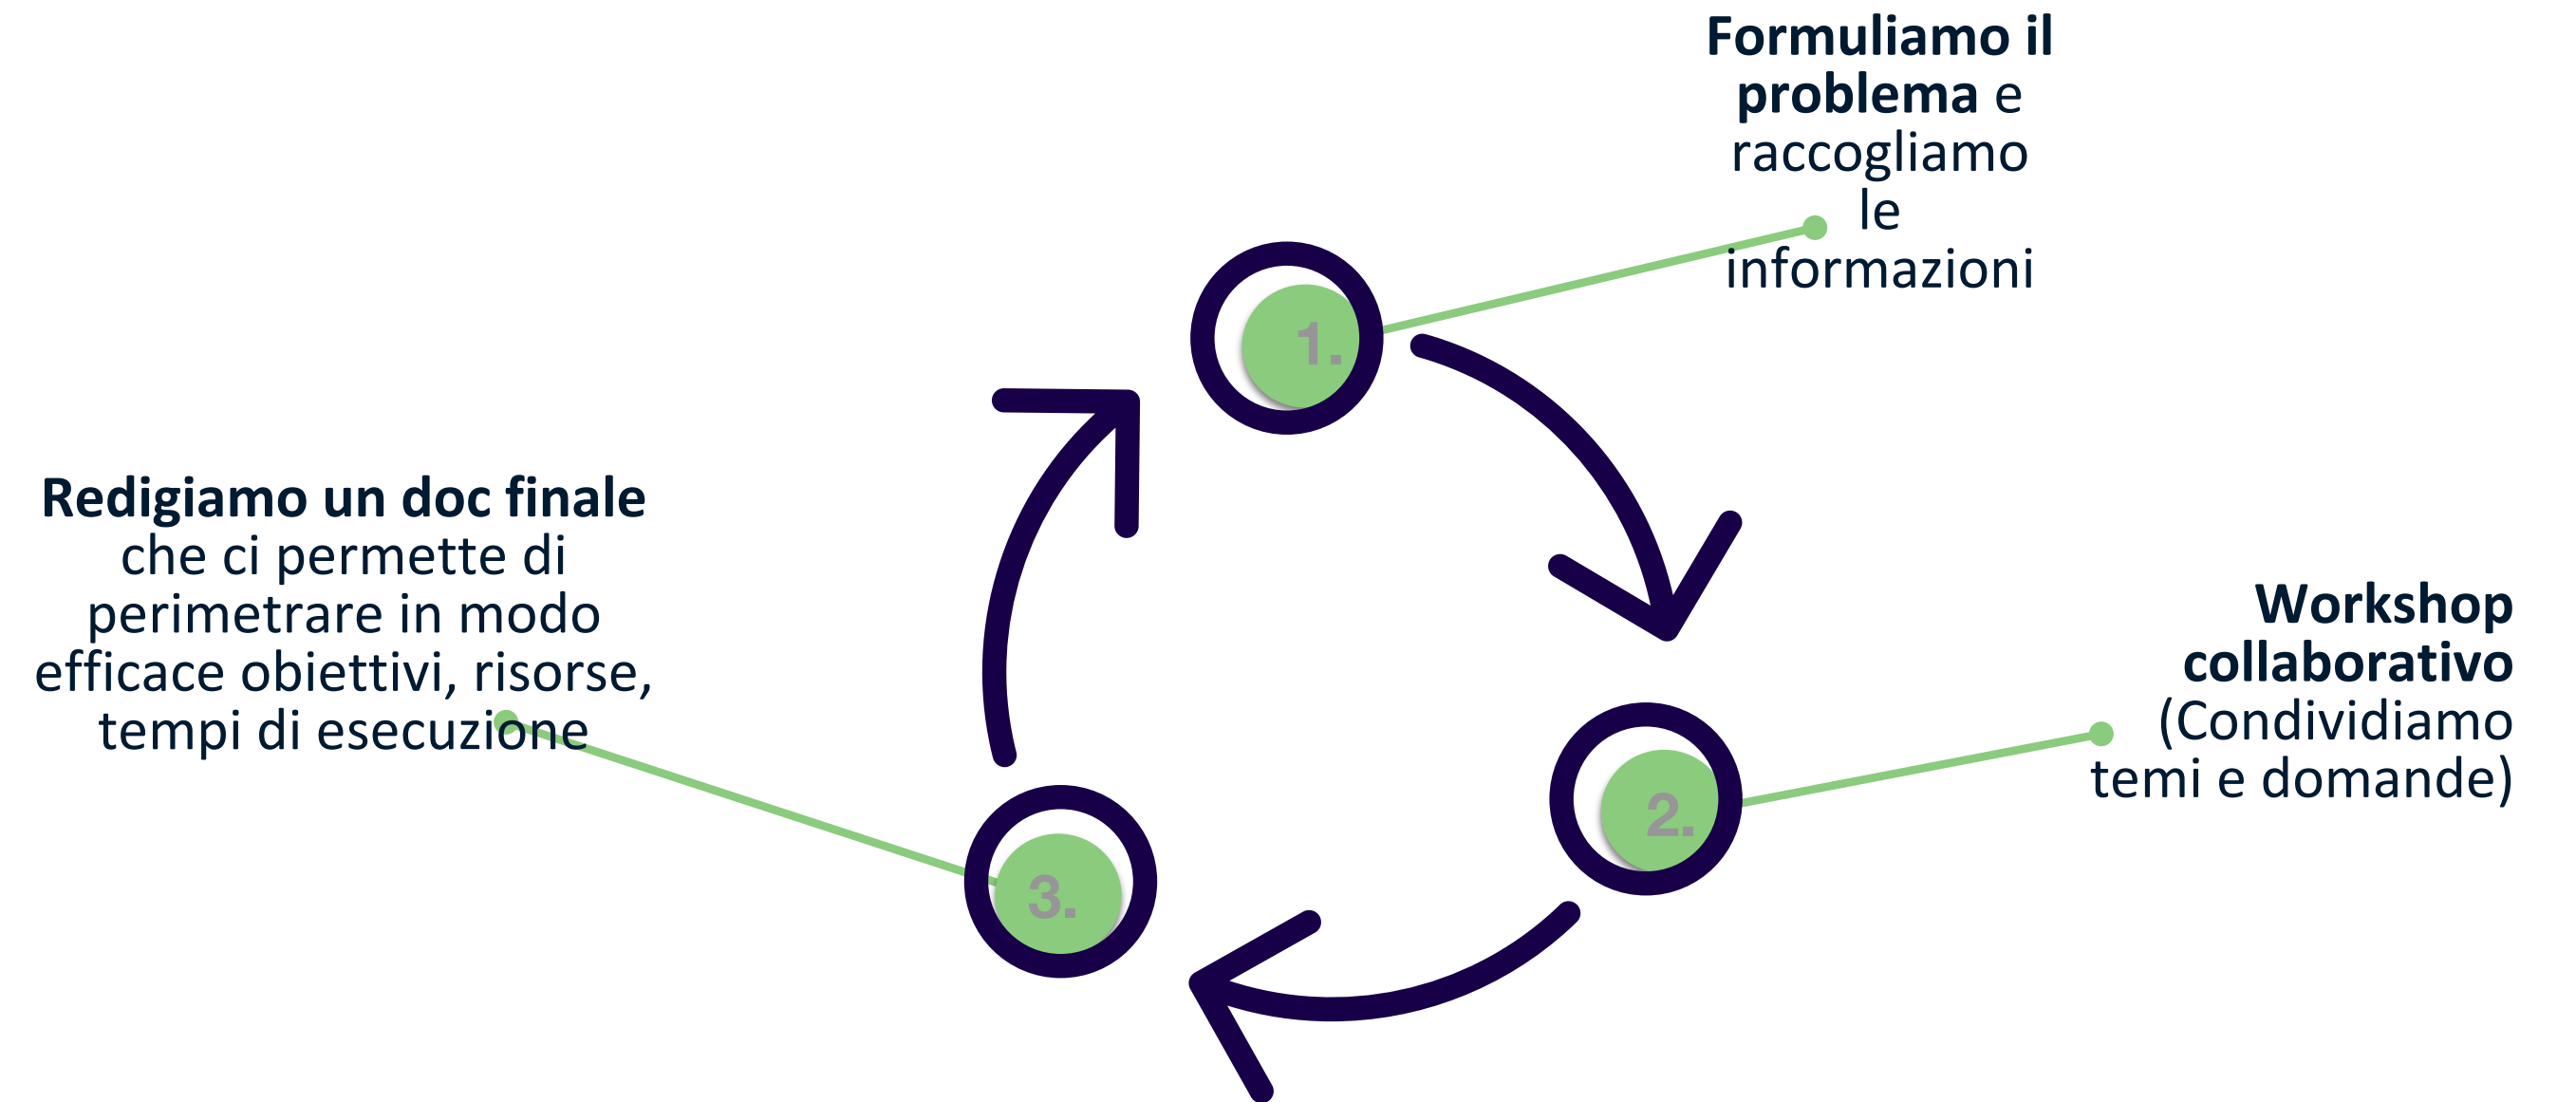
**Formuliamo il problema** e raccogliamo le informazioni

1.

**Redigiamo un doc finale** che ci permette di perimetrare in modo efficace obiettivi, risorse, tempi di esecuzione

**Workshop collaborativo** (Condividiamo temi e domande)

2.

3.